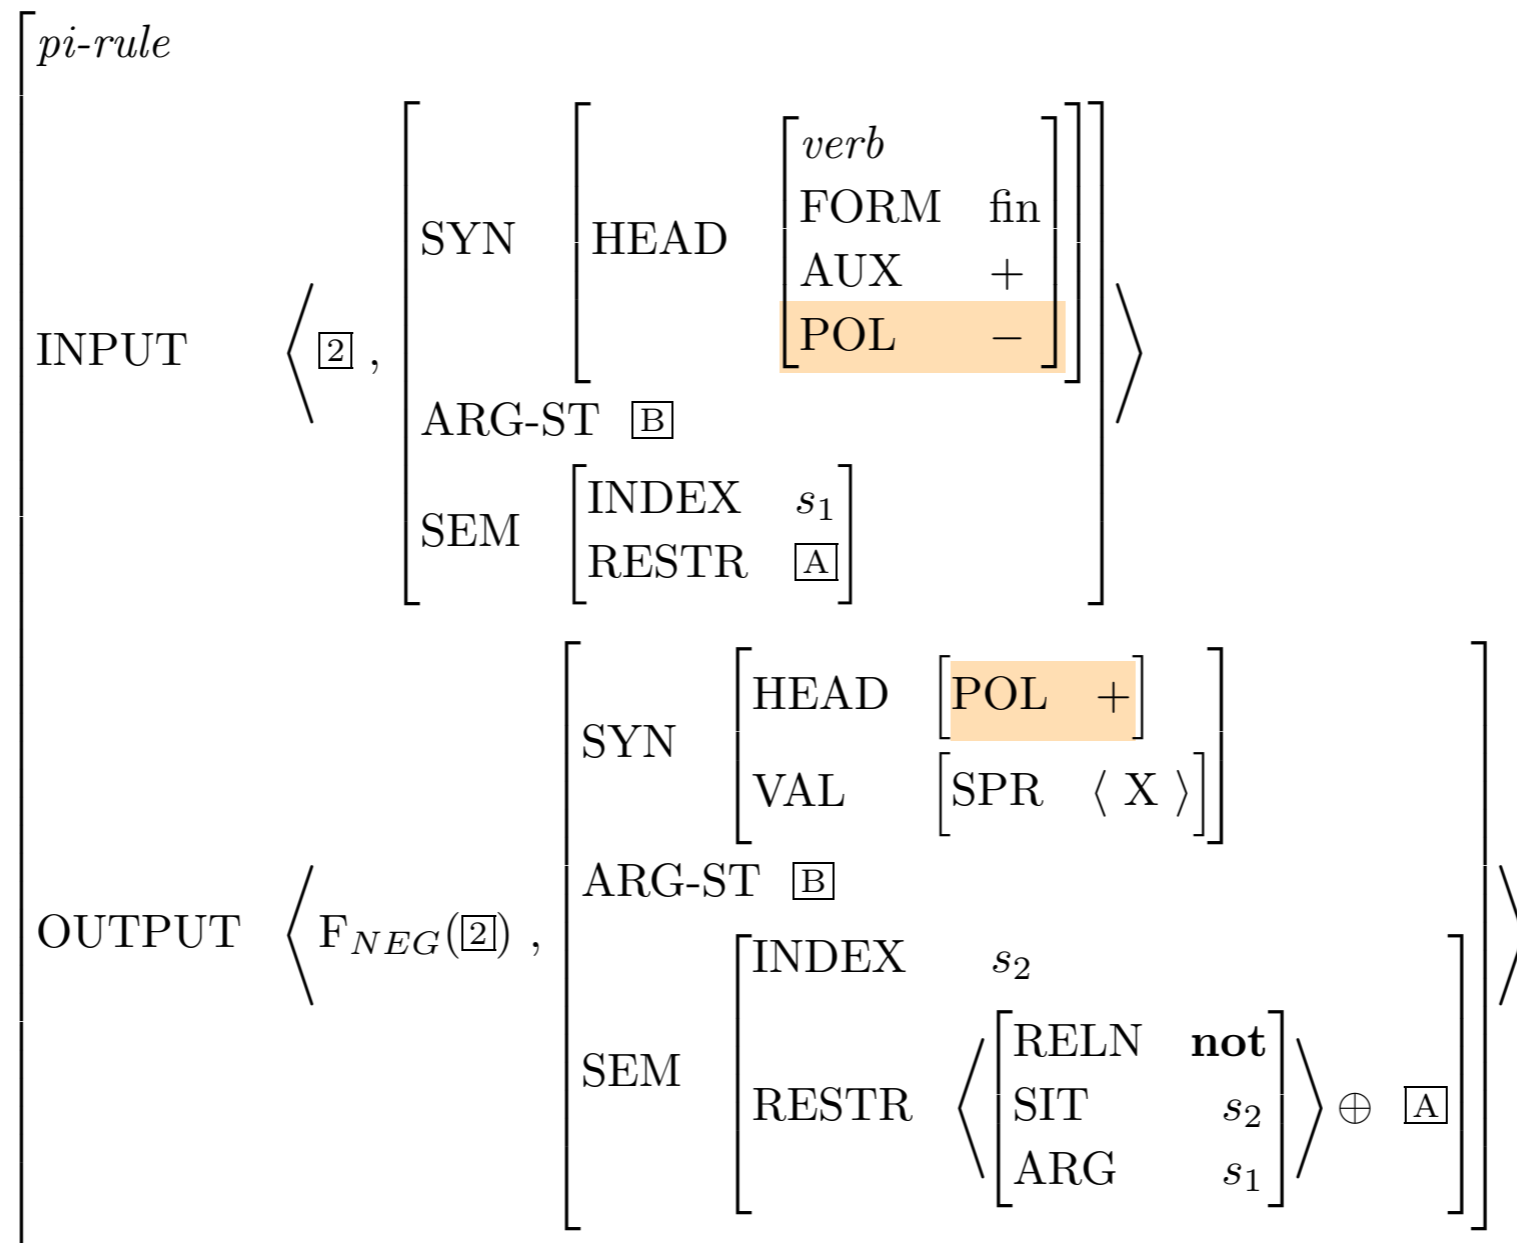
pi-rule

INPUT ⟨ [2] , [ SYN [ HEAD [ verb, FORM fin, AUX $+$, POL $-$ ] ], ARG-ST [B], SEM [ INDEX $s_1$, RESTR [A] ] ] ⟩

OUTPUT ⟨ $F_{NEG}$([2]) , [ SYN [ HEAD [ POL $+$ ], VAL [ SPR ⟨ X ⟩ ] ], ARG-ST [B], SEM [ INDEX $s_2$, RESTR ⟨ [ RELN **not**, SIT $s_2$, ARG $s_1$ ] ⟩ $\oplus$ [A] ] ] ⟩